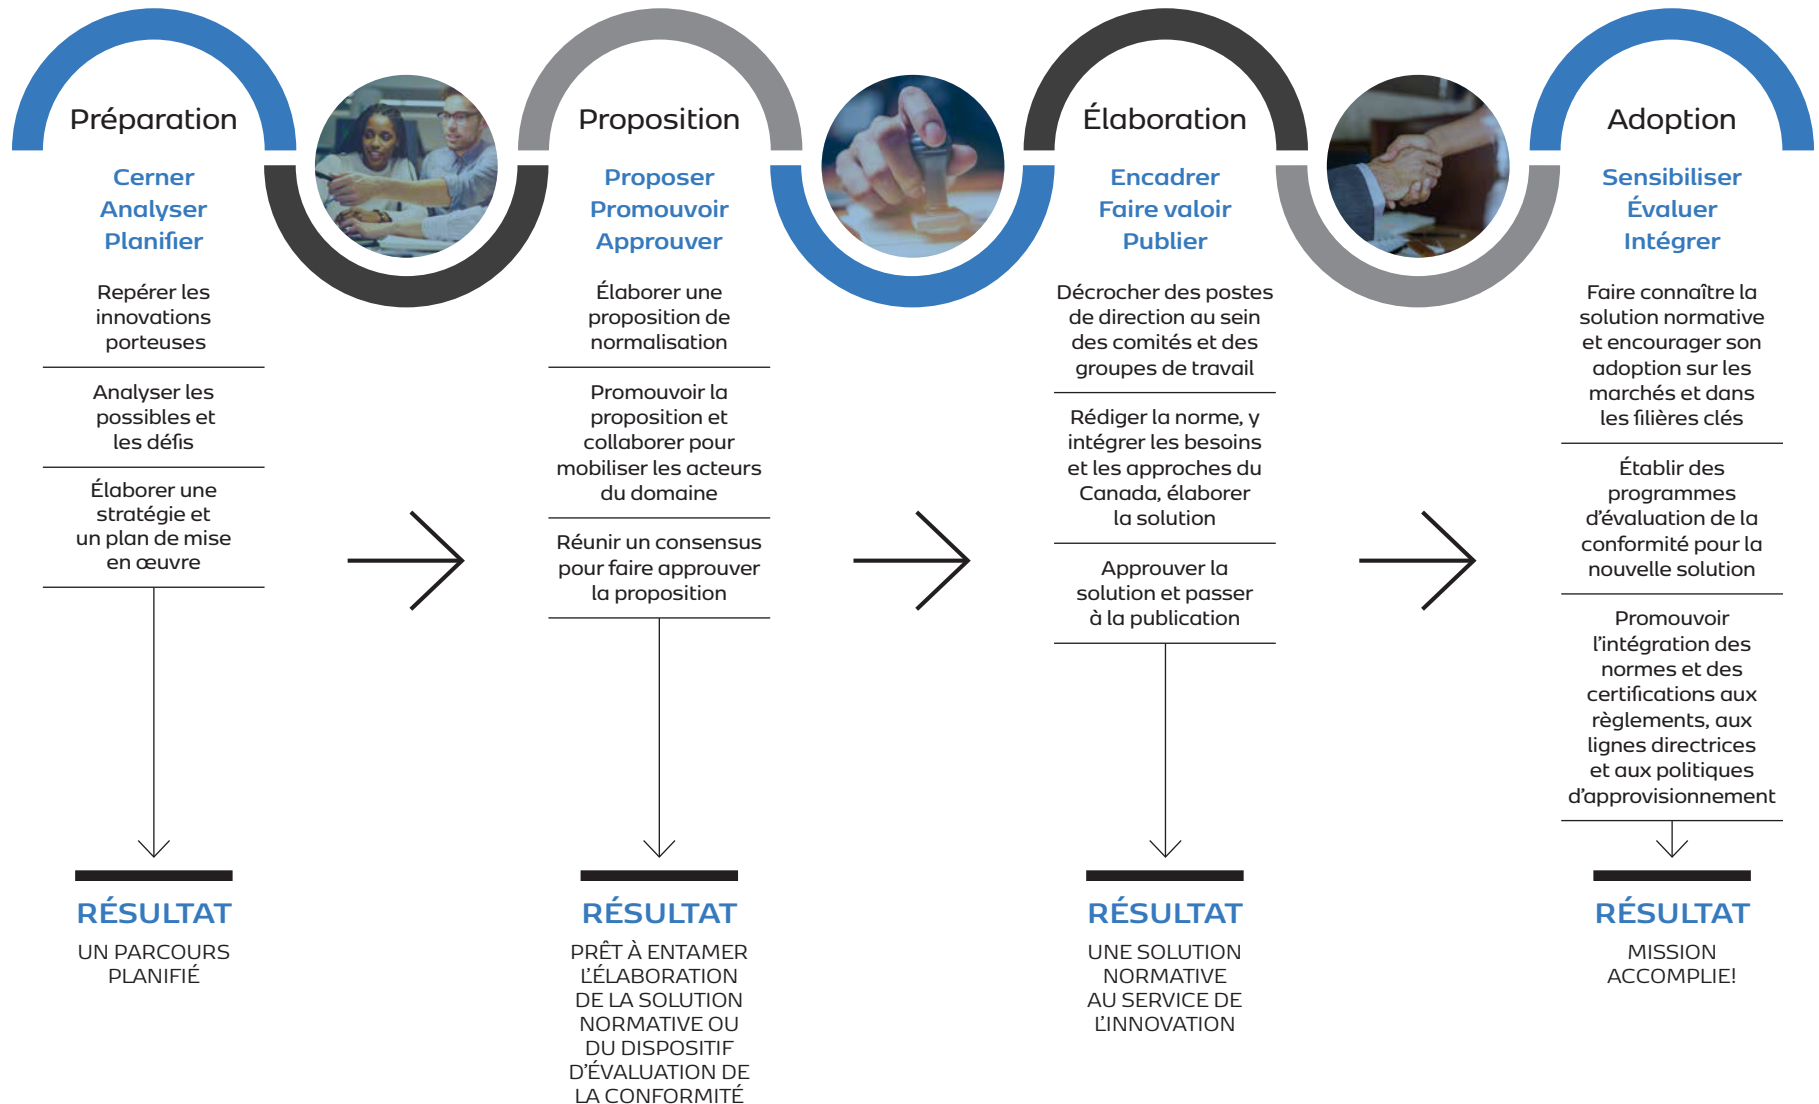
Préparation

Cerner
Analyser
Planifier

Repérer les innovations porteuses

Analyser les possibles et les défis

Élaborer une stratégie et un plan de mise en œuvre

RÉSULTAT

UN PARCOURS PLANIFIÉ

Proposition

Proposer
Promouvoir
Approuver

Élaborer une proposition de normalisation

Promouvoir la proposition et collaborer pour mobiliser les acteurs du domaine

Réunir un consensus pour faire approuver la proposition

RÉSULTAT

PRÊT À ENTAMER L'ÉLABORATION DE LA SOLUTION NORMATIVE OU DU DISPOSITIF D'ÉVALUATION DE LA CONFORMITÉ

Élaboration

Encadrer
Faire valoir
Publier

Décrocher des postes de direction au sein des comités et des groupes de travail

Rédiger la norme, y intégrer les besoins et les approches du Canada, élaborer la solution

Approuver la solution et passer à la publication

RÉSULTAT

UNE SOLUTION NORMATIVE AU SERVICE DE L'INNOVATION

Adoption

Sensibiliser
Évaluer
Intégrer

Faire connaître la solution normative et encourager son adoption sur les marchés et dans les filières clés

Établir des programmes d'évaluation de la conformité pour la nouvelle solution

Promouvoir l'intégration des normes et des certifications aux règlements, aux lignes directrices et aux politiques d'approvisionnement

RÉSULTAT

MISSION ACCOMPLIE!